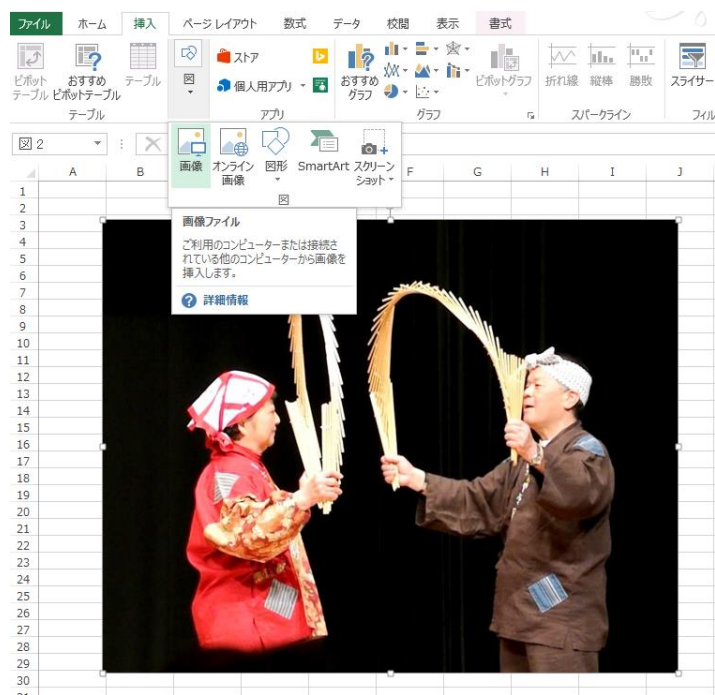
ファイル ホーム 挿入 ページレイアウト 数式 データ 校閲 表示 書式

ピボットテーブル おすすめピボットテーブル テーブル
テーブル

図

ストア
個人用アプリ
アプリ

おすすめグラフ
ピボットグラフ
グラフ

折れ線 縦棒 勝敗
スパークライン

スライサー
フィル

図 2

画像 オンライン画像 図形 SmartArt スクリーンショット
図

画像ファイル
ご利用のコンピューターまたは接続されている他のコンピューターから画像を挿入します。
詳細情報

A B F G H I J

1
2
3
4
5
6
7
8
9
10
11
12
13
14
15
16
17
18
19
20
21
22
23
24
25
26
27
28
29
30